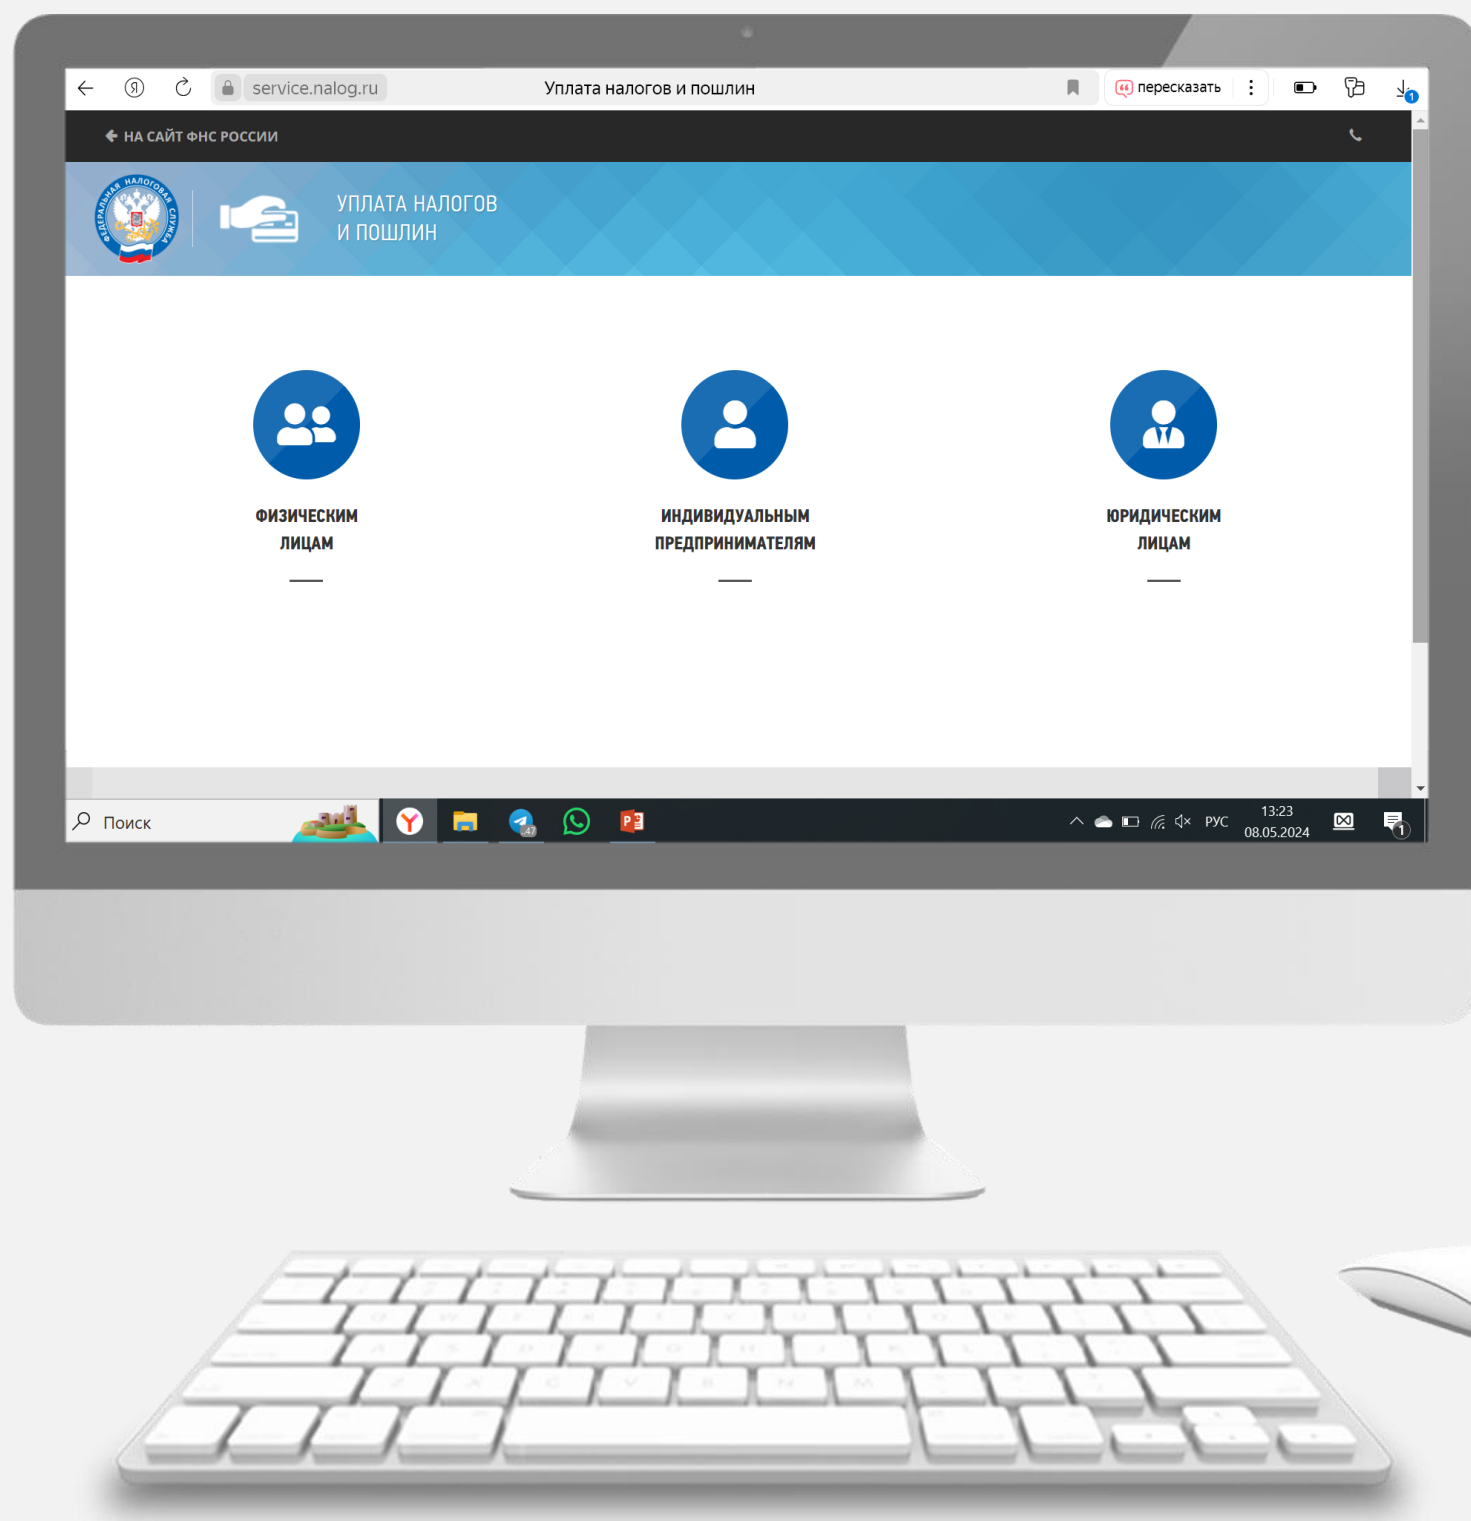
service.nalog.ru Уплата налогов и пошлин пересказать

НА САЙТ ФНС РОССИИ

ФЕДЕРАЛЬНАЯ НАЛОГОВАЯ СЛУЖБА

УПЛАТА НАЛОГОВ
И ПОШЛИН

ФИЗИЧЕСКИМ ЛИЦАМ

ИНДИВИДУАЛЬНЫМ ПРЕДПРИНИМАТЕЛЯМ

ЮРИДИЧЕСКИМ ЛИЦАМ

Поиск

47

РУС 13:23 08.05.2024

1